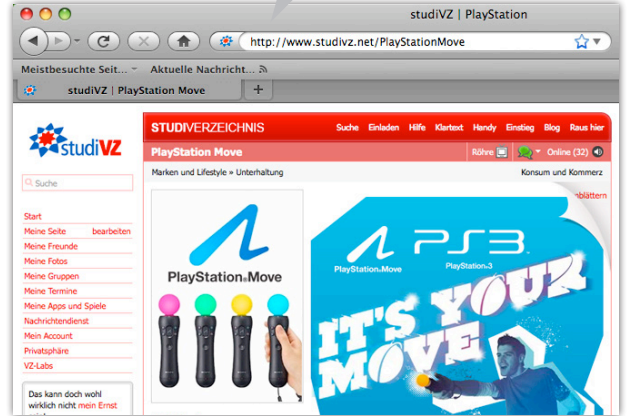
studiVZ | PlayStation

http://www.studivz.net/PlayStationMove

Meistbesuchte Seit... Aktuelle Nachricht...

studiVZ | PlayStation Move

studiVZ

Suche

Start
Meine Seite bearbeiten
Meine Freunde
Meine Fotos
Meine Gruppen
Meine Termine
Meine Apps und Spiele
Nachrichtendienst
Mein Account
Privatsphäre
VZ-Labs

Das kann doch wohl wirklich nicht mein Ernst

STUDIVERZEICHNIS Suche Einladen Hilfe Klartext Handy Einstieg Blog Raus hier

PlayStation Move Röhre Online (32)

Marken und Lifestyle » Unterhaltung Konsum und Kommerz

PlayStation Move

PS3 PlayStation Move PlayStation 3

IT'S YOUR MOVE

nblättern